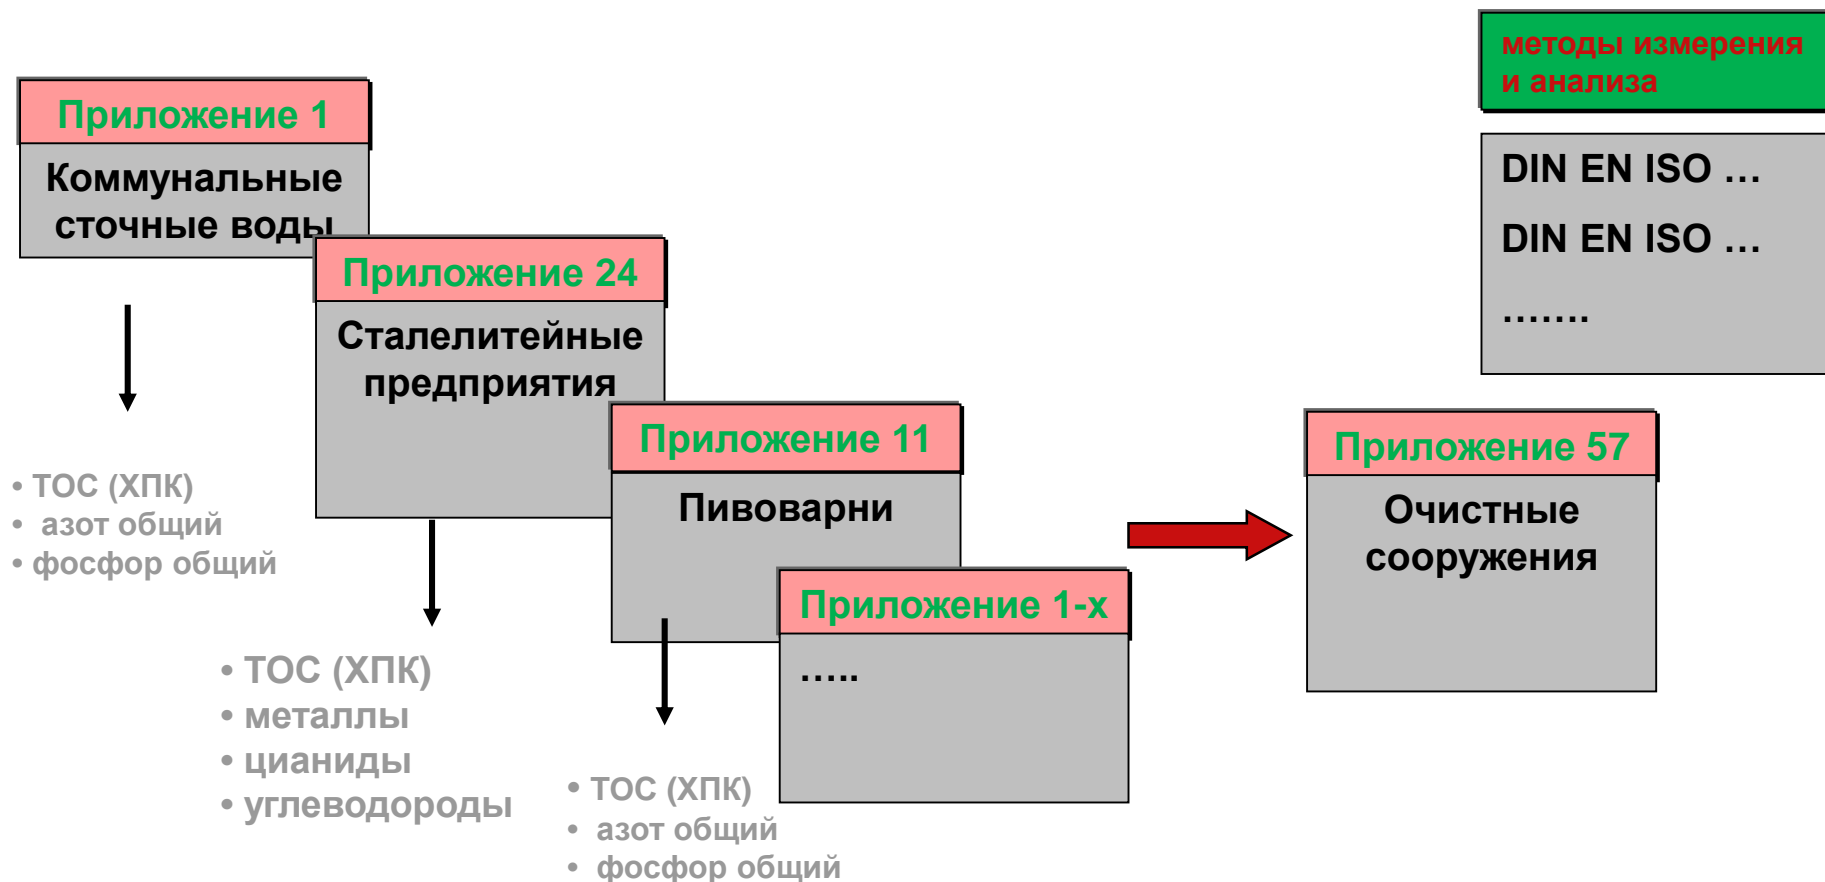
методы измерения и анализа

DIN EN ISO …

DIN EN ISO …

…….

Приложение 1

Коммунальные сточные воды

• TOC (ХПК)
• азот общий
• фосфор общий

Приложение 24

Сталелитейные предприятия

• TOC (ХПК)
• металлы
• цианиды
• углеводороды

Приложение 11

Пивоварни

• TOC (ХПК)
• азот общий
• фосфор общий

Приложение 1-х

…..

Приложение 57

Очистные сооружения